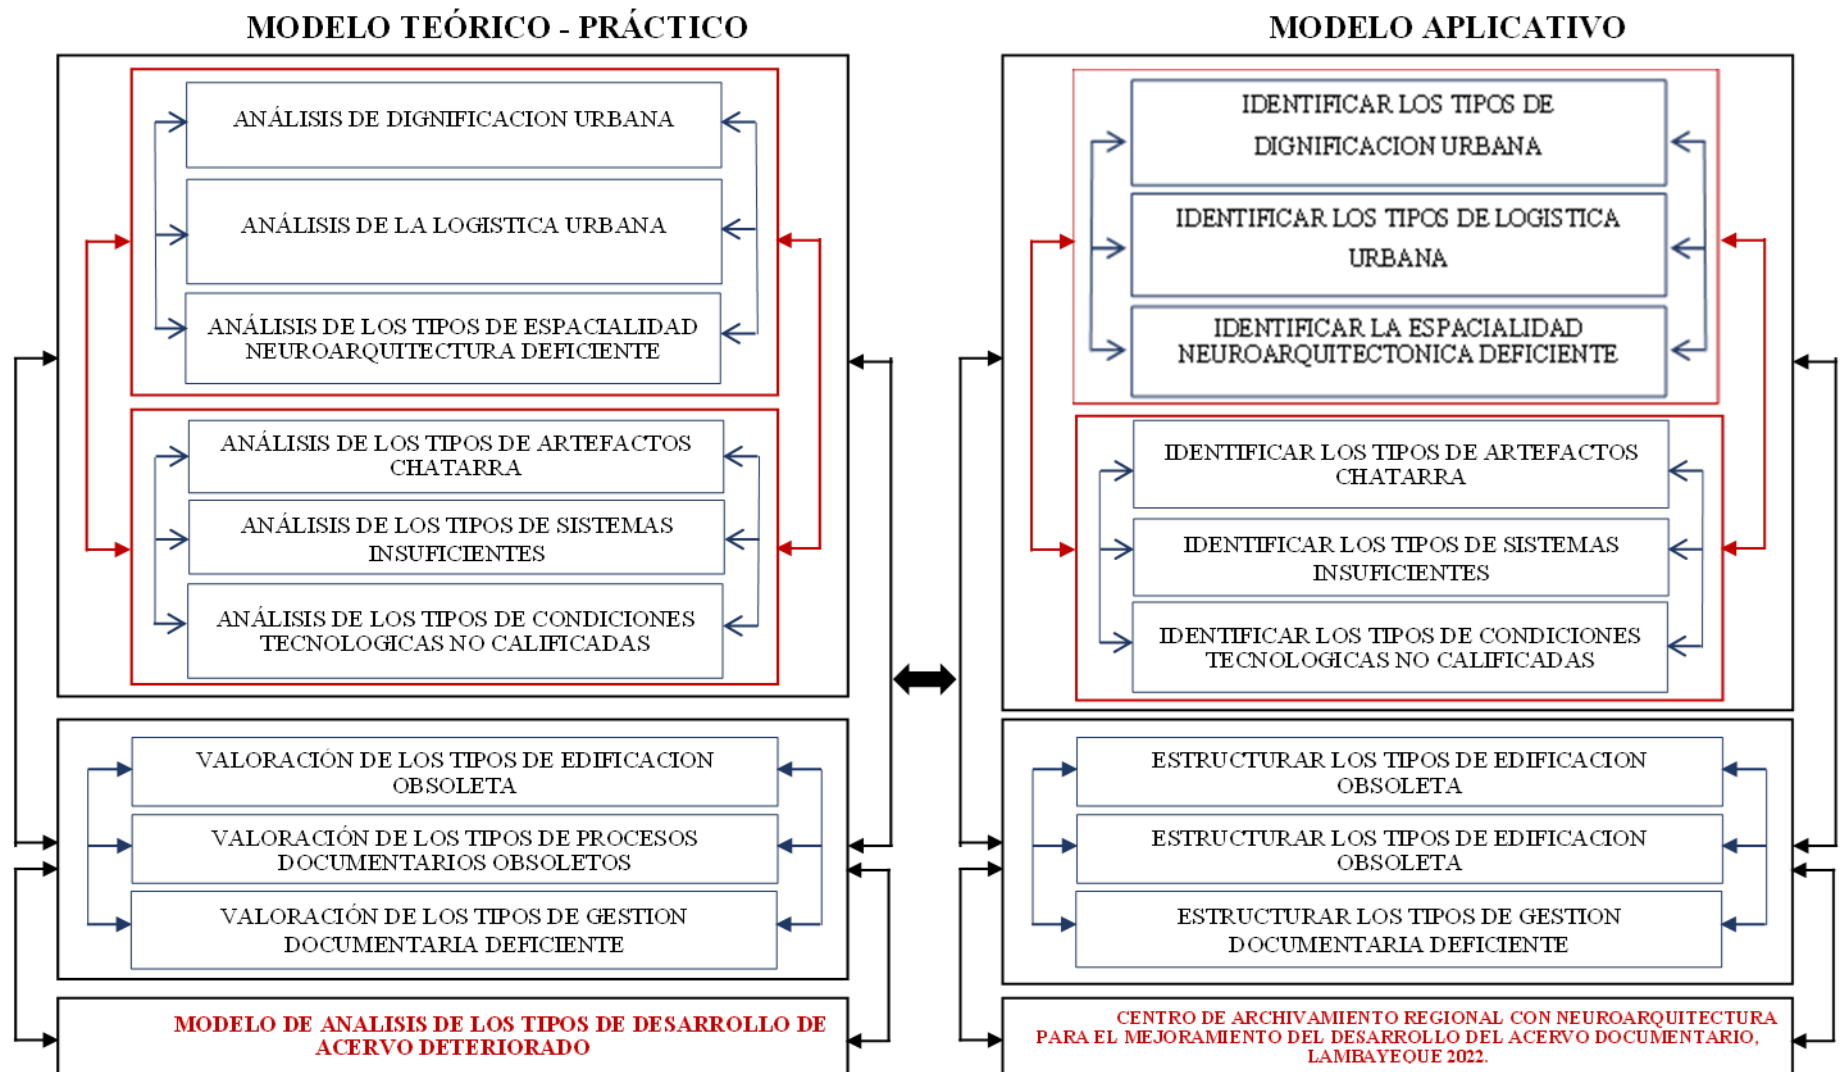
MODELO TEÓRICO - PRÁCTICO

ANÁLISIS DE DIGNIFICACION URBANA

ANÁLISIS DE LA LOGISTICA URBANA

ANÁLISIS DE LOS TIPOS DE ESPACIALIDAD NEUROARQUITECTURA DEFICIENTE

ANÁLISIS DE LOS TIPOS DE ARTEFACTOS CHATARRA

ANÁLISIS DE LOS TIPOS DE SISTEMAS INSUFICIENTES

ANÁLISIS DE LOS TIPOS DE CONDICIONES TECNOLOGICAS NO CALIFICADAS

VALORACIÓN DE LOS TIPOS DE EDIFICACION OBSOLETA

VALORACIÓN DE LOS TIPOS DE PROCESOS DOCUMENTARIOS OBSOLETOS

VALORACIÓN DE LOS TIPOS DE GESTION DOCUMENTARIA DEFICIENTE

MODELO DE ANALISIS DE LOS TIPOS DE DESARROLLO DE ACERVO DETERIORADO

MODELO APLICATIVO

IDENTIFICAR LOS TIPOS DE DIGNIFICACION URBANA

IDENTIFICAR LOS TIPOS DE LOGISTICA URBANA

IDENTIFICAR LA ESPACIALIDAD NEUROARQUITECTONICA DEFICIENTE

IDENTIFICAR LOS TIPOS DE ARTEFACTOS CHATARRA

IDENTIFICAR LOS TIPOS DE SISTEMAS INSUFICIENTES

IDENTIFICAR LOS TIPOS DE CONDICIONES TECNOLOGICAS NO CALIFICADAS

ESTRUCTURAR LOS TIPOS DE EDIFICACION OBSOLETA

ESTRUCTURAR LOS TIPOS DE EDIFICACION OBSOLETA

ESTRUCTURAR LOS TIPOS DE GESTION DOCUMENTARIA DEFICIENTE

CENTRO DE ARCHIVAMIENTO REGIONAL CON NEUROARQUITECTURA PARA EL MEJORAMIENTO DEL DESARROLLO DEL ACERVO DOCUMENTARIO, LAMBAYEQUE 2022.